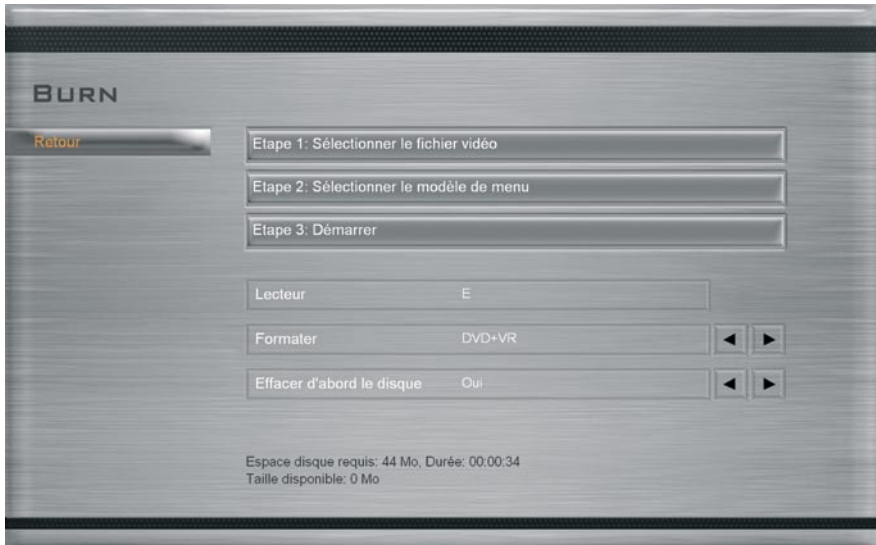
BURN

Retour

Etape 1: Sélectionner le fichier vidéo

Etape 2: Sélectionner le modèle de menu

Etape 3: Démarrer

Lecteur E

Formater DVD+VR

Effacer d'abord le disque Oui

Espace disque requis: 44 Mo, Durée: 00:00:34
Taille disponible: 0 Mo